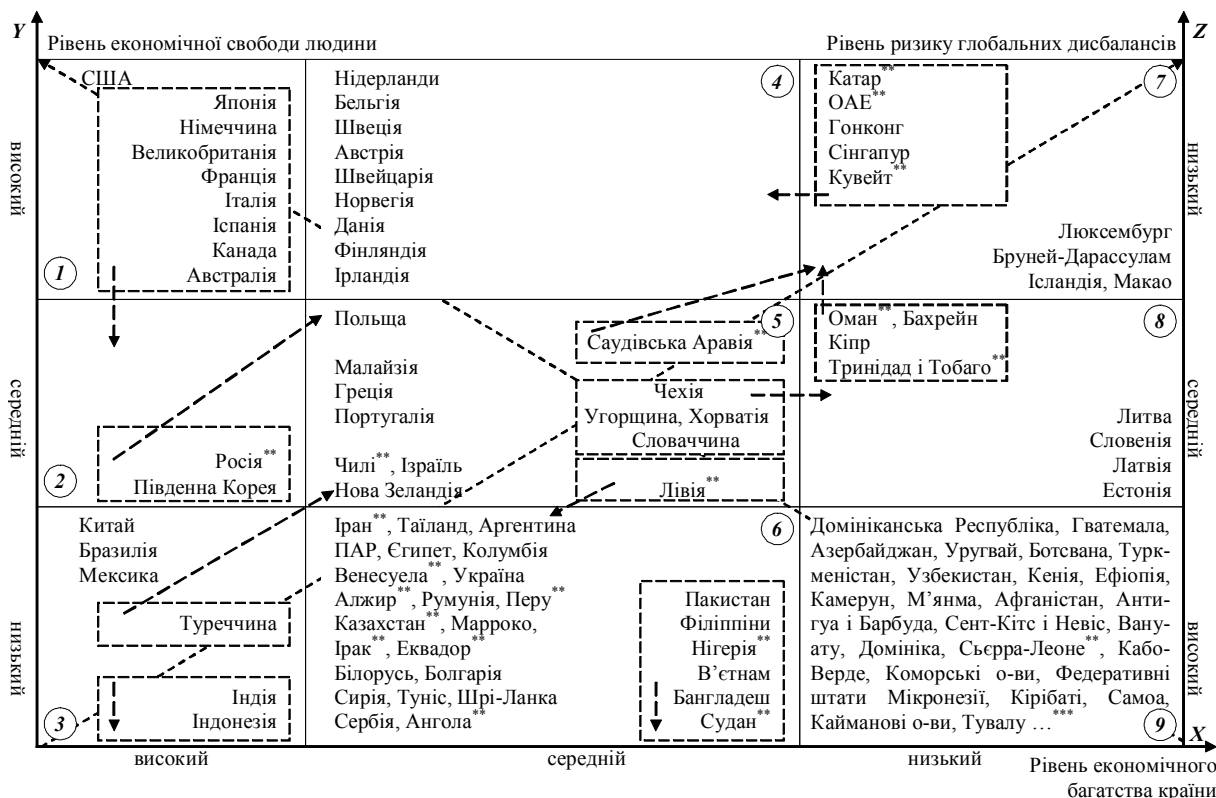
Y
Рівень економічної свободи людини

Рівень ризику глобальних дисбалансів
Z

високий

США
Японія
Німеччина
Великобританія
Франція
Італія
Іспанія
Канада
Австралія
1

Нідерланди
Бельгія
Швеція
Австрія
Швейцарія
Норвегія
Данія
Фінляндія
Ірландія

4

Катар**
ОАЕ**
Гонконг
Сінгапур
Кувейт**

7

Люксембург
Бруней-Дарассулам
Ісландія, Макао

низький

середній

Росія**
Південна Корея
2

Польща

Малайзія
Греція
Португалія

Чилі**, Ізраїль
Нова Зеландія

Саудівська Аравія**
5

Чехія
Угорщина, Хорватія
Словаччина

Лівія**

Оман**, Бахрейн
Кіпр
Тринідад і Тобаго**
8

Литва
Словенія
Латвія
Естонія

середній

низький

Китай
Бразилія
Мексика

Туреччина

Індія
Індонезія
3

Іран**, Таїланд, Аргентина
ПАР, Єгипет, Колумбія
Венесуела**, Україна
Алжир**, Румунія, Перу**
Казахстан**, Марроко,
Ірак**, Еквадор**
Білорусь, Болгарія
Сирія, Туніс, Шрі-Ланка
Сербія, Ангола**

6

Пакистан
Філіппіни
Нігерія**
В'єтнам
Бангладеш
Судан**

Домініканська Республіка, Гватемала, Азербайджан, Уругвай, Ботсвана, Туркменістан, Узбекистан, Кенія, Ефіопія, Камерун, М'янма, Афганістан, Антигуа і Барбуда, Сент-Кітс і Невіс, Вануату, Домініка, Сьєрра-Леоне**, Кабо-Верде, Коморські о-ви, Федеративні штати Мікронезії, Кірібаті, Самоа, Кайманові о-ви, Тувалу …***
9
X

високий

високий
середній
низький
Рівень економічного багатства країни